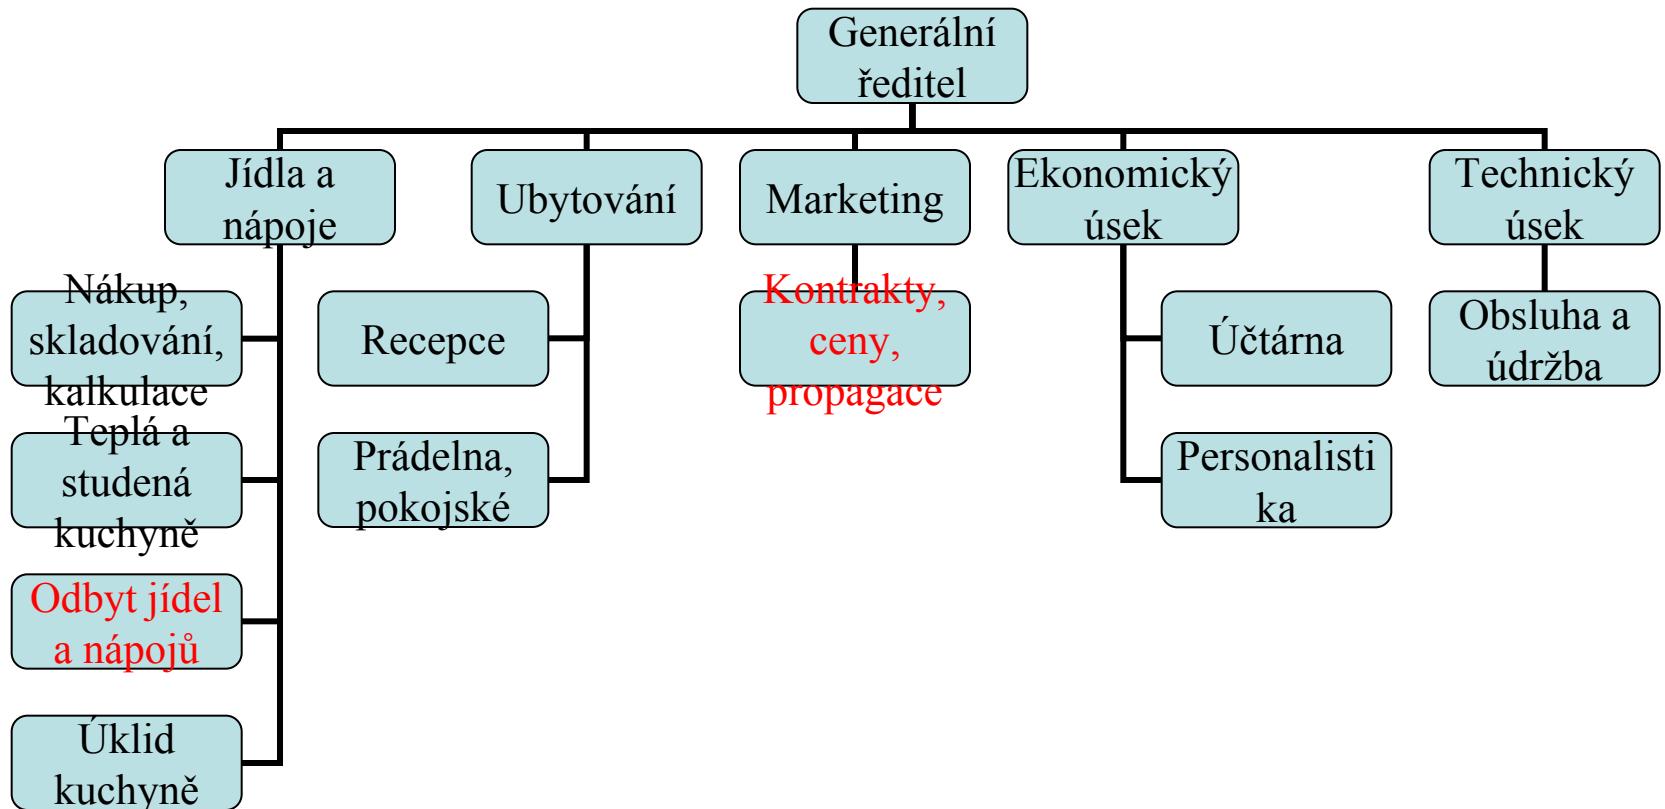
Generální ředitel

Jídla a nápoje

Nákup, skladování, kalkulace

Teplá a studená kuchyně

Odbyt jídel a nápojů

Úklid kuchyně

Ubytování

Recepce

Prádelna, pokojské

Marketing

Kontrakty, ceny, propagace

Ekonomický úsek

Účtárna

Personalisti ka

Technický úsek

Obsluha a údržba